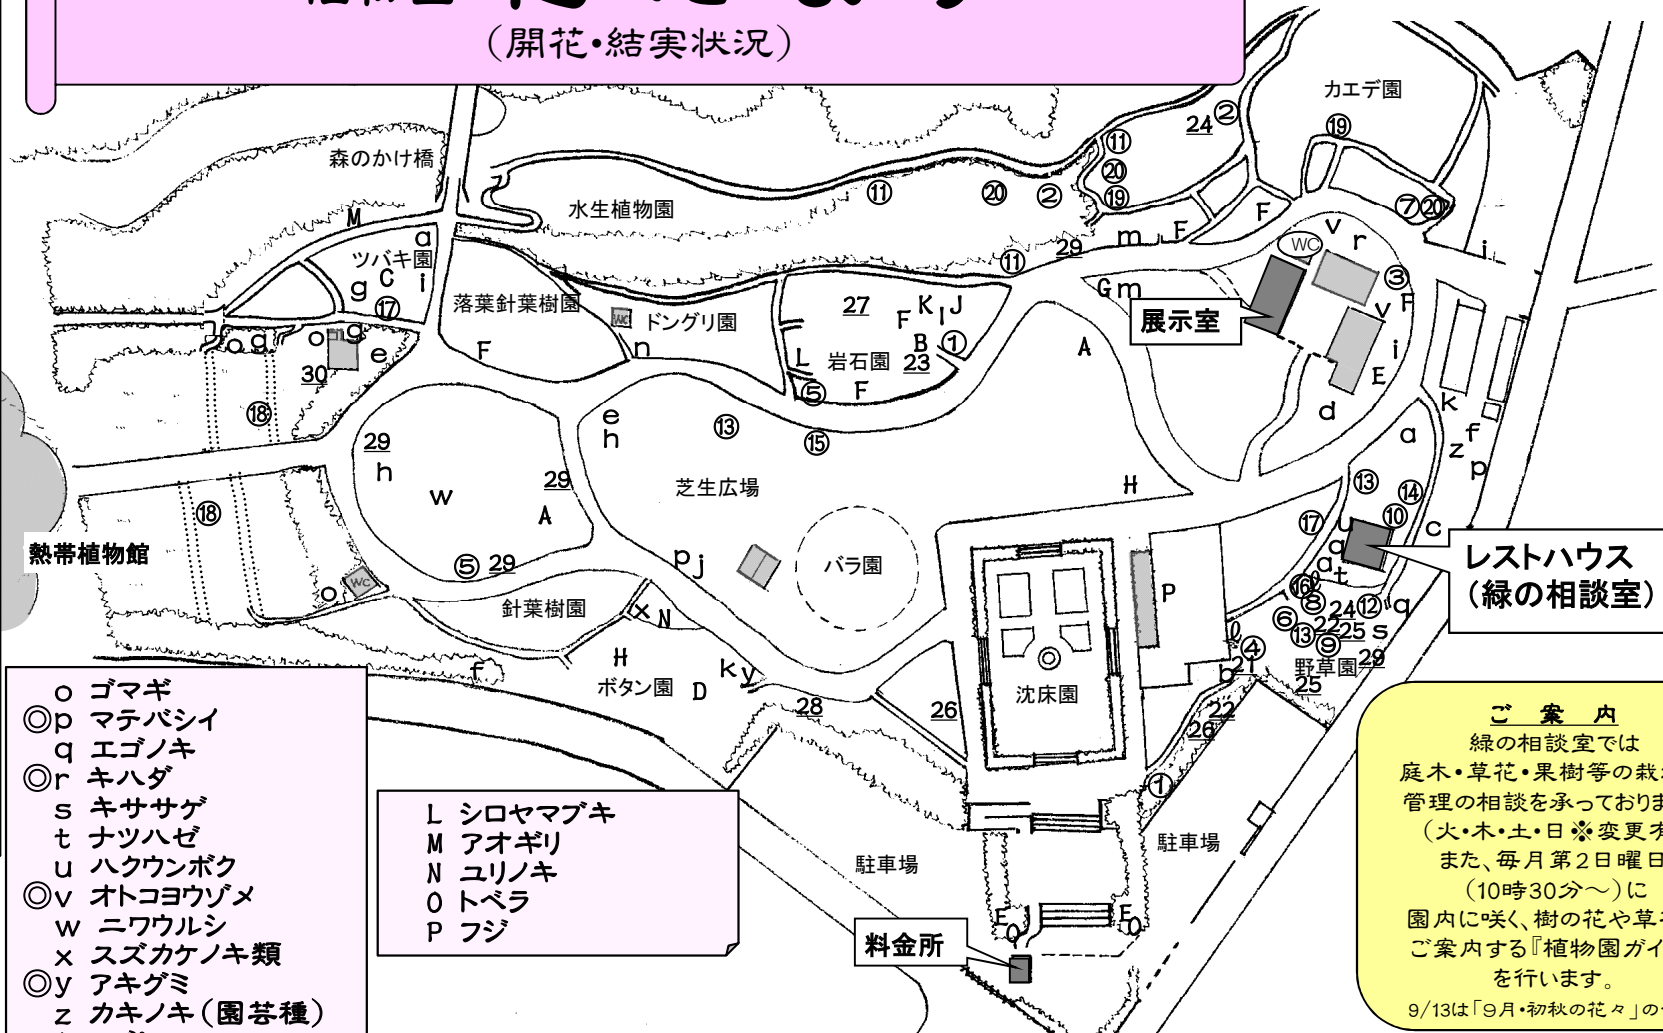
（開花•結実状況）

森のかけ橋
水生植物園
カエデ園
24 ②
⑪ ⑳ ⑲
⑪ ⑳ ②
⑲
⑦⑳
M
ツバキ園
a
g c i
⑰
落葉針葉樹園
ドングリ園
27
F K I J
B ①
L 岩石園 23
⑤ F
29
m F
F
v r
③
v F
展示室
i
E
d
G m
A
o g o g e
30
F
n
⑱
29
h
w
A
29
e
h
⑬
⑮
芝生広場
H
a
z f p
⑬ ⑭
⑰ u ⑩ c
a
d t
レストハウス（緑の相談室）
⑯ ⑧ 24 ⑫ q
⑥ 22 25 s
⑬ ⑨
野草園 29
25
⑱
熱帯植物館
o
⑤ 29
p j
バラ園
針葉樹園
x N
P
④
21
b
H
ボタン園 D
k y
28
26
沈床園
22
26
①
駐車場
駐車場
料金所
F
E
f

o ゴマギ
◎p マテバシイ
q エゴノキ
◎r キハダ
s キササゲ
t ナツハゼ
u ハクウンボク
◎v オトコヨウゾメ
w ニワウルシ
x スズカケノキ類
◎y アキグミ
z カキノキ（園芸種）

L シロヤマブキ
M アオギリ
N ユリノキ
O トベラ
P フジ

ご 案 内
緑の相談室では
庭木•草花•果樹等の栽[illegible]
管理の相談を承っておりま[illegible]
（火•木•土•日※変更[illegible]
また、毎月第2日曜日
（10時30分～）に
園内に咲く、樹の花や草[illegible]
ご案内する『植物園ガイ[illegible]
を行います。
9/13は「9月•初秋の花々」の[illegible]